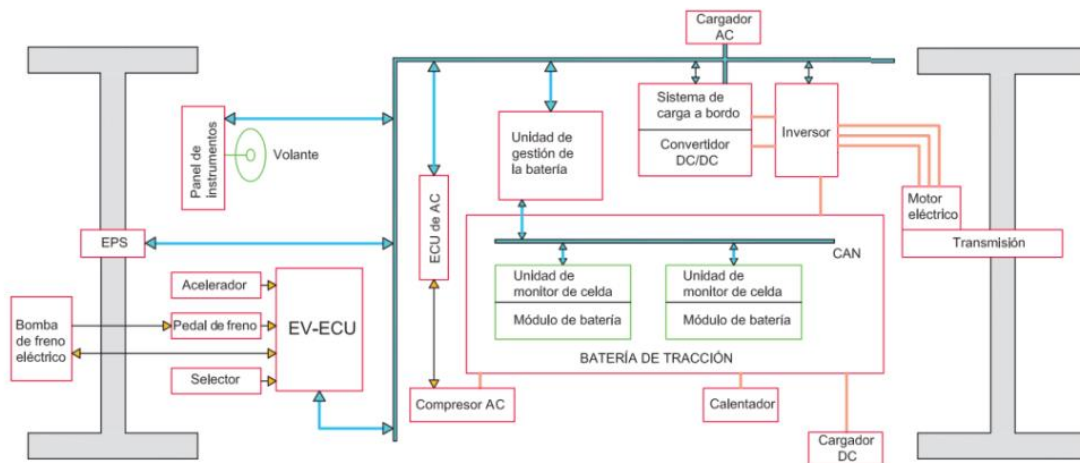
Cargador AC

Panel de instrumentos

Volante

Unidad de gestión de la batería

Sistema de carga a bordo

Convertidor DC/DC

Inversor

ECU de AC

Motor eléctrico

Transmisión

EPS

CAN

Acelerador

Bomba de freno eléctrico

Pedal de freno

EV-ECU

Unidad de monitor de celda

Módulo de batería

Unidad de monitor de celda

Módulo de batería

Selector

BATERÍA DE TRACCIÓN

Compresor AC

Calentador

Cargador DC